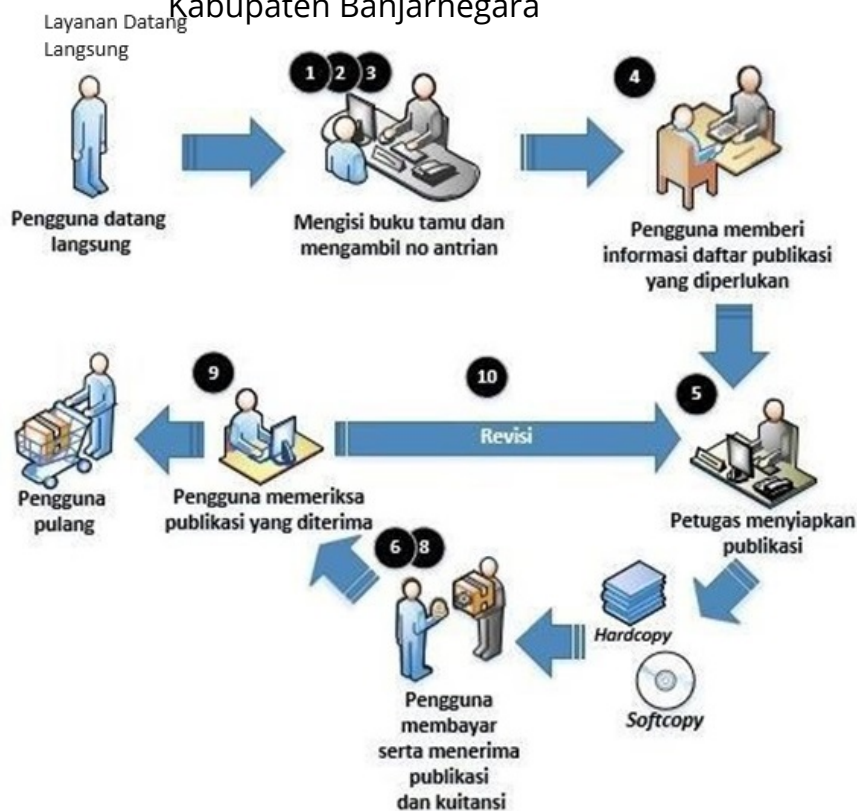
Layanan Datang Langsung

Kabupaten Banjarnegara

Pengguna datang langsung

1 2 3

Mengisi buku tamu dan mengambil no antrian

4

Pengguna memberi informasi daftar publikasi yang diperlukan

5

Petugas menyiapkan publikasi

Hardcopy

Softcopy

6 8

Pengguna membayar serta menerima publikasi dan kuitansi

9

Pengguna memeriksa publikasi yang diterima

10

Revisi

Pengguna pulang